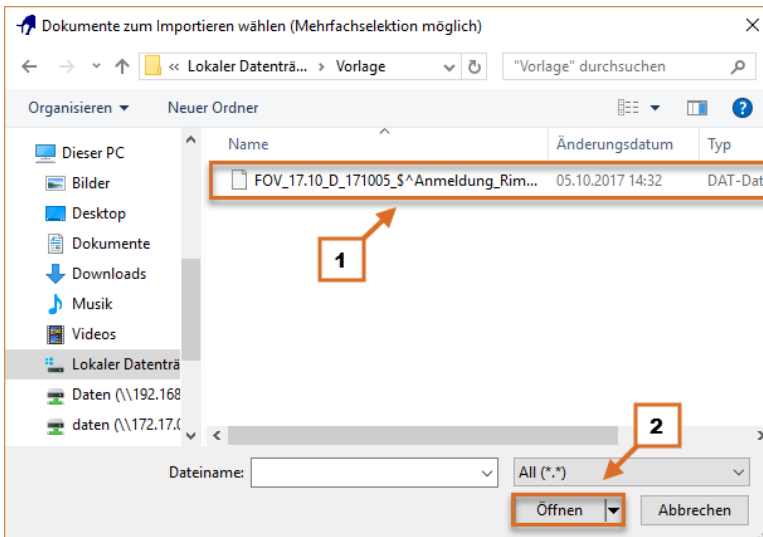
Dokumente zum Importieren wählen (Mehrfachselektion möglich)

« Lokaler Datenträ... › Vorlage

"Vorlage" durchsuchen

Organisieren ▾ Neuer Ordner

Dieser PC
Bilder
Desktop
Dokumente
Downloads
Musik
Videos
Lokaler Datenträ
Daten (\\192.168
daten (\\172.17.(

| Name | Änderungsdatum | Typ |
|---|---|---|
| FOV_17.10_D_171005_$^Anmeldung_Rim... | 05.10.2017 14:32 | DAT-Dat |

1

2

Dateiname:

All (*.*)

Öffnen

Abbrechen